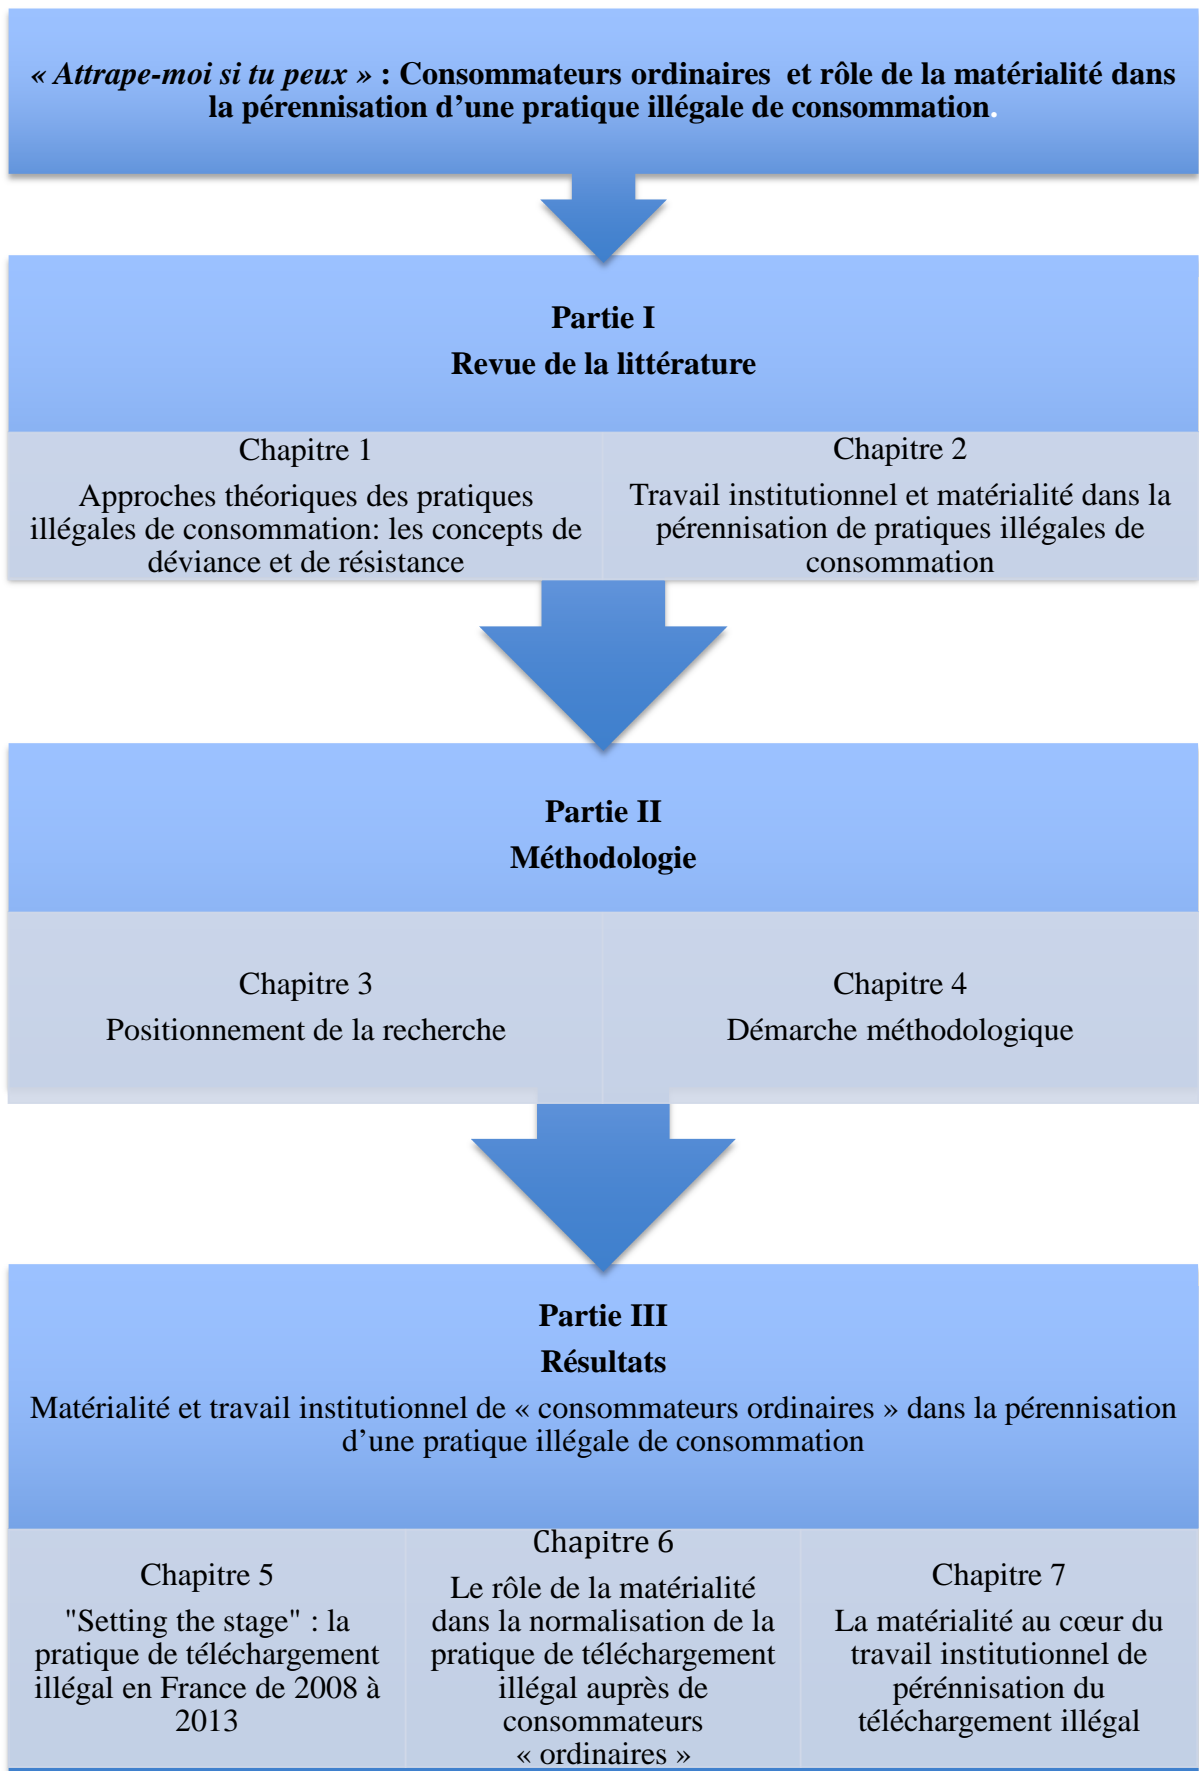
« Attrape-moi si tu peux » : Consommateurs ordinaires et rôle de la matérialité dans la pérennisation d’une pratique illégale de consommation.

Partie I
Revue de la littérature

Chapitre 1
Approches théoriques des pratiques illégales de consommation: les concepts de déviance et de résistance

Chapitre 2
Travail institutionnel et matérialité dans la pérennisation de pratiques illégales de consommation

Partie II
Méthodologie

Chapitre 3
Positionnement de la recherche

Chapitre 4
Démarche méthodologique

Partie III
Résultats
Matérialité et travail institutionnel de « consommateurs ordinaires » dans la pérennisation d’une pratique illégale de consommation

Chapitre 5
"Setting the stage" : la pratique de téléchargement illégal en France de 2008 à 2013

Chapitre 6
Le rôle de la matérialité dans la normalisation de la pratique de téléchargement illégal auprès de consommateurs « ordinaires »

Chapitre 7
La matérialité au cœur du travail institutionnel de pérénnisation du téléchargement illégal